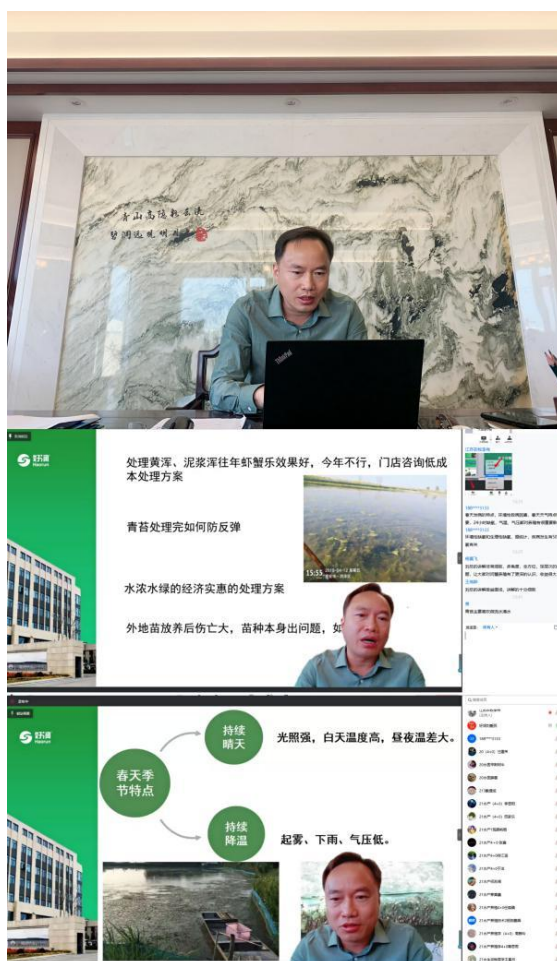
青山高隐轻云淡
碧阁远眺晓月斜

好润

处理黄浑、泥浆浑往年虾蟹乐效果好，今年不行，门店咨询低成本处理方案

青苔处理完如何防反弹

水浓水绿的经济实惠的处理方案

外地苗放养后伤亡大，苗种本身出问题，如

好润

春天季节特点

持续晴天

光照强，白天温度高，昼夜温差大。

持续降温

起雾、下雨、气压低。